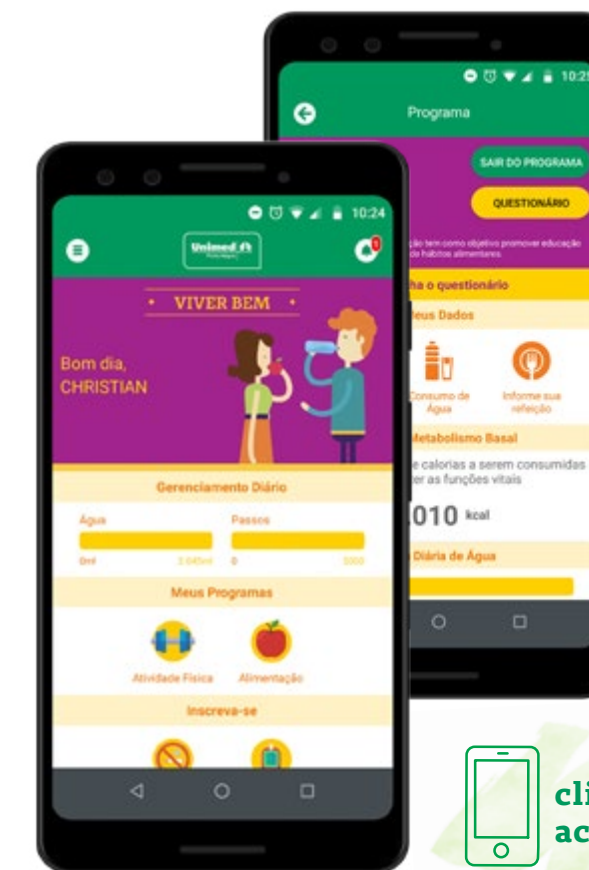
10:24

Unimed

VIVER BEM

Bom dia, CHRISTIAN

Gerenciamento Diário

Água

Passos

0ml

2.045ml

0

5000

Meus Programas

Atividade Física

Alimentação

Inscreva-se

10:2

Programa

SAIR DO PROGRAMA

QUESTIONÁRIO

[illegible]ção tem como objetivo promover educação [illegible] hábitos alimentares.

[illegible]ha o questionário

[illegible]eus Dados

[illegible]onsumo de Água

Informe sua refeição

Metabolismo Basal

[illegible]e calorias a serem consumidas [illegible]ter as funções vitais

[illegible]010 kcal

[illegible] Diária de Água

cli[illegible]
ac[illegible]